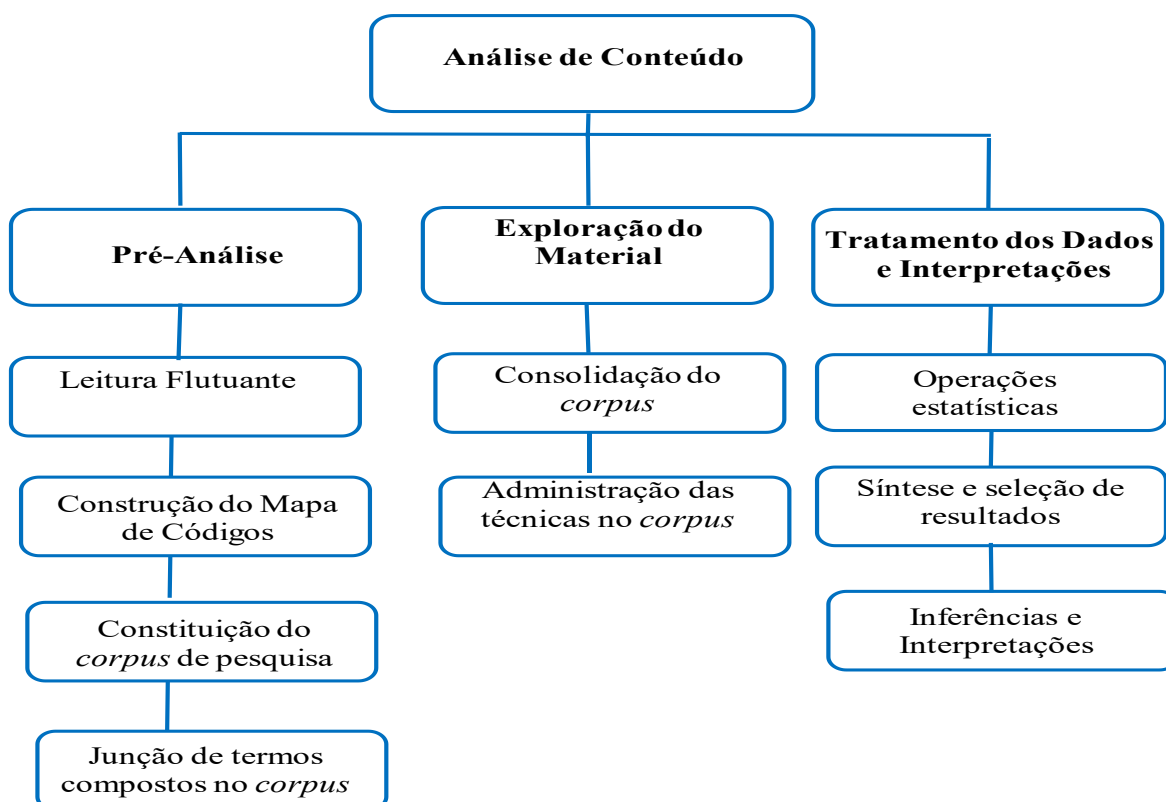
Análise de Conteúdo

Pré-Análise

Leitura Flutuante

Construção do Mapa de Códigos

Constituição do *corpus* de pesquisa

Junção de termos compostos no *corpus*

Exploração do Material

Consolidação do *corpus*

Administração das técnicas no *corpus*

Tratamento dos Dados e Interpretações

Operações estatísticas

Síntese e seleção de resultados

Inferências e Interpretações